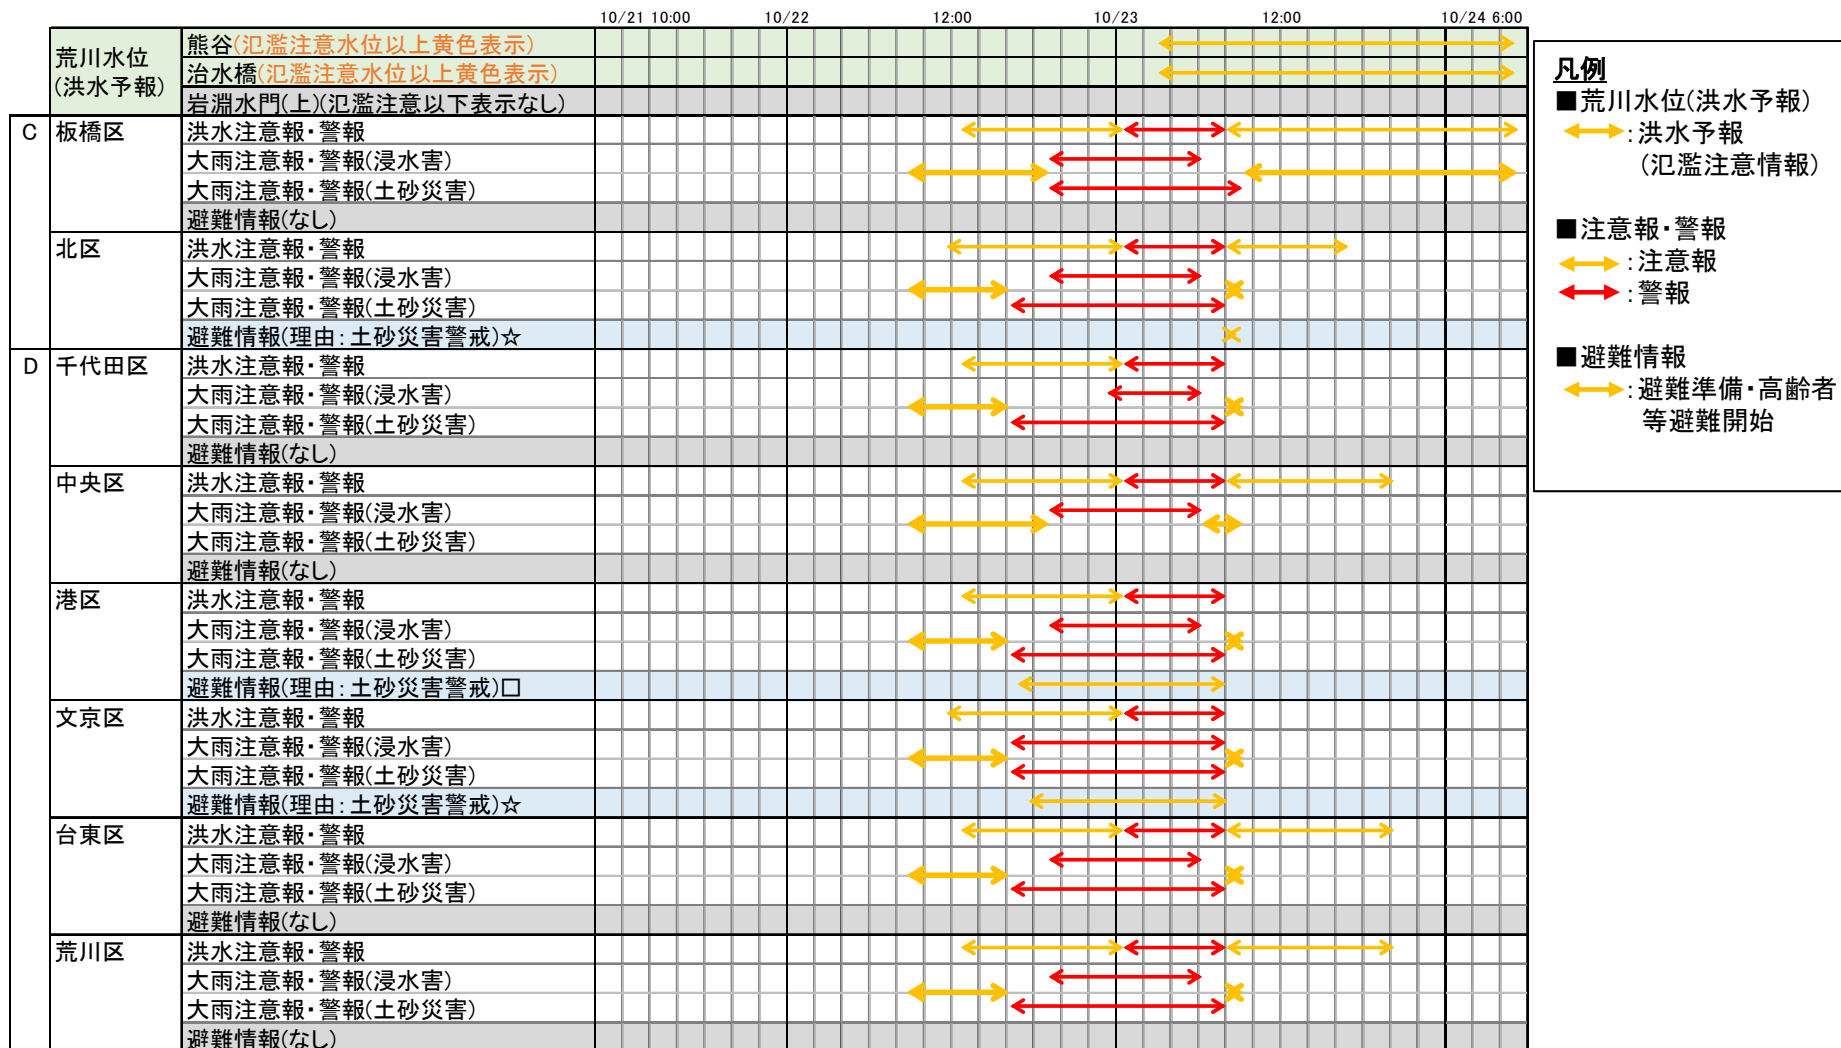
10/21 10:00 10/22 12:00 10/23 12:00 10/24 6:00

| | | |
|---|---|---|
| | 荒川水位(洪水予報) | 熊谷(氾濫注意水位以上黄色表示) |
| | | 治水橋(氾濫注意水位以上黄色表示) |
| | | 岩淵水門(上)(氾濫注意以下表示なし) |
| C | 板橋区 | 洪水注意報・警報 |
| | | 大雨注意報・警報(浸水害) |
| | | 大雨注意報・警報(土砂災害) |
| | | 避難情報(なし) |
| | 北区 | 洪水注意報・警報 |
| | | 大雨注意報・警報(浸水害) |
| | | 大雨注意報・警報(土砂災害) |
| | | 避難情報(理由:土砂災害警戒)☆ |
| D | 千代田区 | 洪水注意報・警報 |
| | | 大雨注意報・警報(浸水害) |
| | | 大雨注意報・警報(土砂災害) |
| | | 避難情報(なし) |
| | 中央区 | 洪水注意報・警報 |
| | | 大雨注意報・警報(浸水害) |
| | | 大雨注意報・警報(土砂災害) |
| | | 避難情報(なし) |
| | 港区 | 洪水注意報・警報 |
| | | 大雨注意報・警報(浸水害) |
| | | 大雨注意報・警報(土砂災害) |
| | | 避難情報(理由:土砂災害警戒)□ |
| | 文京区 | 洪水注意報・警報 |
| | | 大雨注意報・警報(浸水害) |
| | | 大雨注意報・警報(土砂災害) |
| | | 避難情報(理由:土砂災害警戒)☆ |
| | 台東区 | 洪水注意報・警報 |
| | | 大雨注意報・警報(浸水害) |
| | | 大雨注意報・警報(土砂災害) |
| | | 避難情報(なし) |
| | 荒川区 | 洪水注意報・警報 |
| | | 大雨注意報・警報(浸水害) |
| | | 大雨注意報・警報(土砂災害) |
| | | 避難情報(なし) |

凡例
■荒川水位(洪水予報)
:洪水予報
(氾濫注意情報)

■注意報・警報
:注意報
:警報

■避難情報
:避難準備・高齢者等避難開始